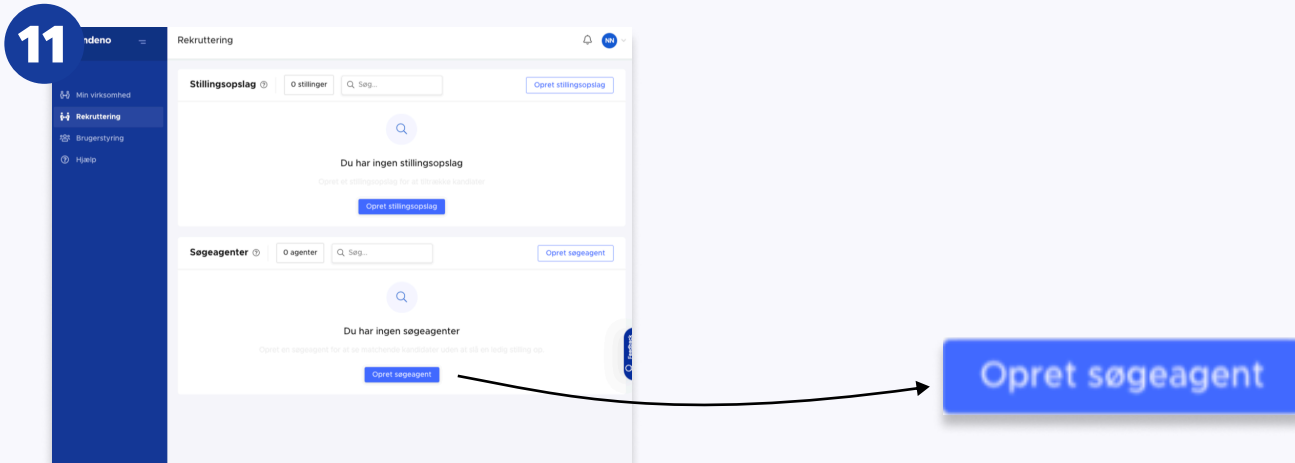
11

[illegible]ndeno

Rekruttering

NN

Min virksomhed
Rekruttering
Brugerstyring
Hjælp

Stillingsopslag

0 stillinger

Søg...

Opret stillingsopslag

Du har ingen stillingsopslag

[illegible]

Opret stillingsopslag

Søgeagenter

0 agenter

Søg...

Opret søgeagent

Du har ingen søgeagenter

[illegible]

Opret søgeagent

Opret søgeagent